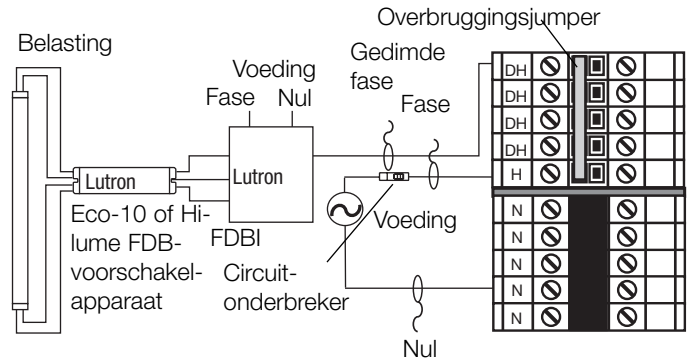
Overbruggingsjumper

Belasting

Voeding

Fase

Nul

Gedimde fase

Fase

DH

DH

DH

DH

H

Lutron

Lutron

Eco-10 of Hi-lume FDB-voorschakelapparaat

FDBI

Voeding

Circuit-onderbreker

N

N

N

N

N

Nul